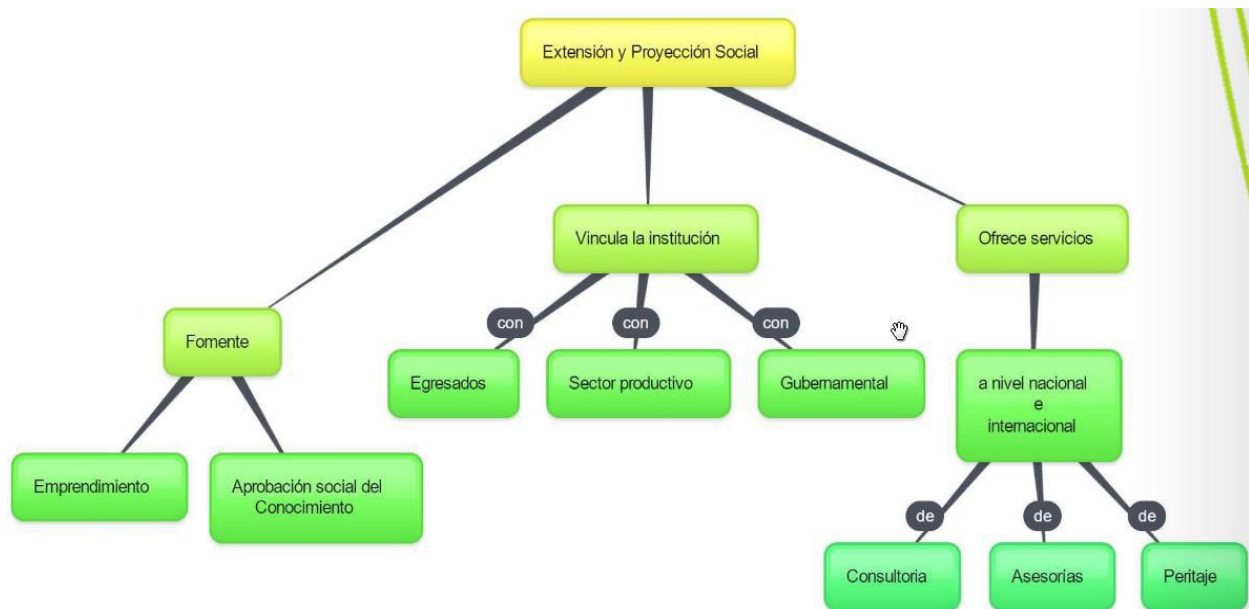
Extensión y Proyección Social

Fomente

Emprendimiento

Aprobación social del Conocimiento

Vincula la institución

con

Egresados

con

Sector productivo

con

Gubernamental

Ofrece servicios

a nivel nacional e internacional

de

Consultoria

de

Asesorías

de

Peritaje